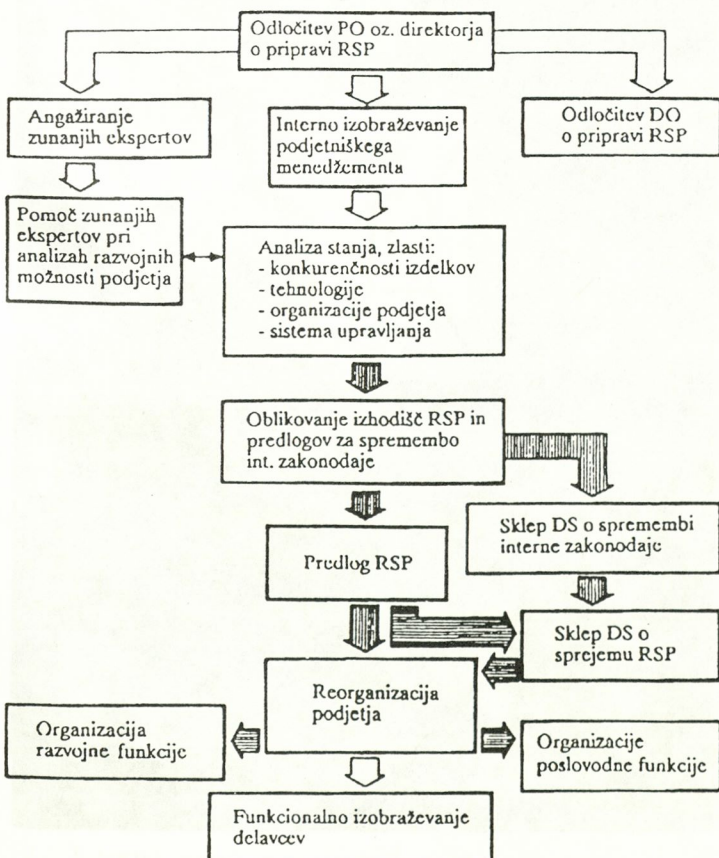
Odločitev PO oz. direktorja o pripravi RSP

Angažiranje zunanjih ekspertov

Interno izobraževanje podjetniškega menedžementa

Odločitev DO o pripravi RSP

Pomoč zunanjih ekspertov pri analizah razvojnih možnosti podjetja

Analiza stanja, zlasti:
- konkurenčnosti izdelkov
- tehnologije
- organizacije podjetja
- sistema upravljanja

Oblikovanje izhodišč RSP in predlogov za spremembo int. zakonodaje

Sklep DS o spremembi interne zakonodaje

Predlog RSP

Sklep DS o sprejemu RSP

Reorganizacija podjetja

Organizacija razvojne funkcije

Organizacije poslovodne funkcije

Funkcionalno izobraževanje delavcev